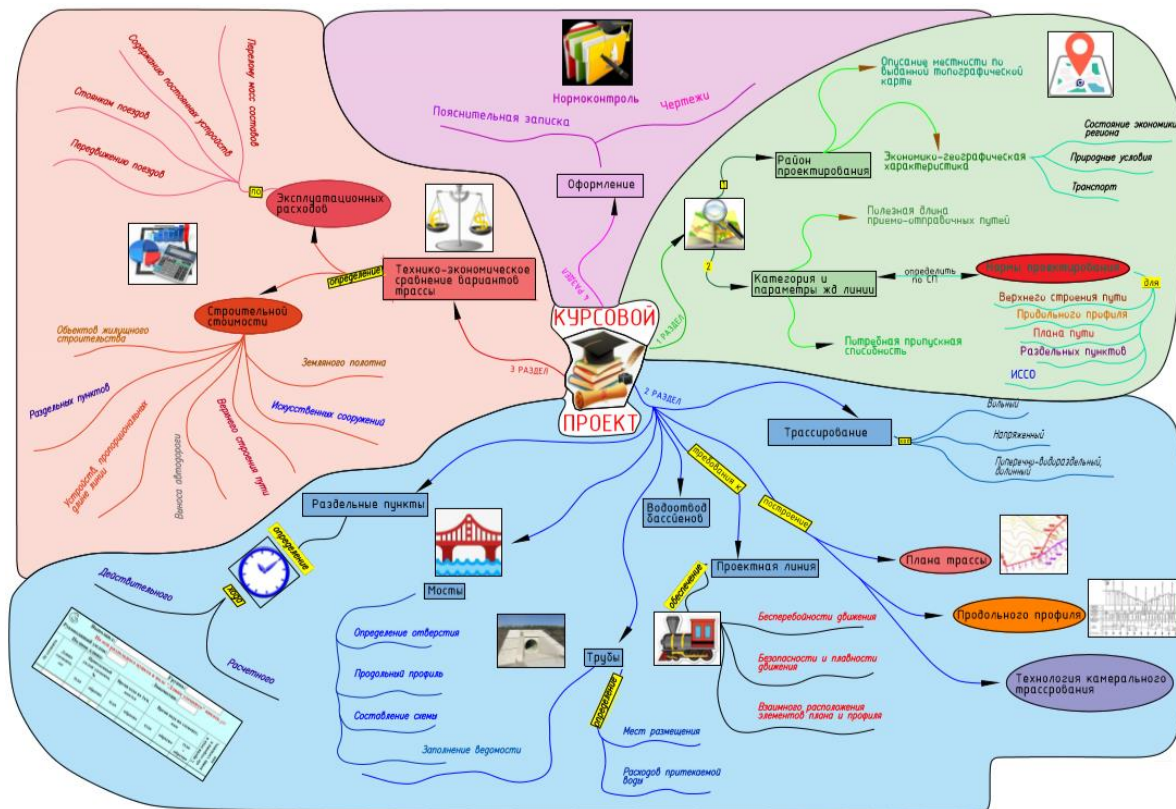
КУРСОВОЙ ПРОЕКТ

4 РАЗДЕЛ
Оформление
Пояснительная записка
Нормоконтроль
Чертежи

1 РАЗДЕЛ
Район проектирования
Описание местности по выданной топографической карте
Экономико-географическая характеристика
Состояние экономики региона
Природные условия
Транспорт
Полезная длина приемо-отправочных путей
Категория и параметры жд линии
определить по СП
Нормы проектирования
для
Верхнего строения пути
Продольного профиля
Плана пути
Раздельных пунктов
ИССО
Потребная пропускная способность

3 РАЗДЕЛ
Технико-экономическое сравнение вариантов трассы
определение
Эксплуатационных расходов
по
Передвижению поездов
Стоянкам поездов
Содержанию постоянных устройств
Переломах масс составов
Строительной стоимости
Объектов жилищного строительства
Раздельных пунктов
Устройств, пропорциональных длине линии
Выноса автодороги
Верхнего строения пути
Искусственных сооружений
Земляного полотна

2 РАЗДЕЛ
Трассирование
Вольный
Напряженный
Поперечно-водораздельный, вольный
Раздельные пункты
определение
Действительного
норм
Расчетного
Мосты
Определение отверстия
Продольный профиль
Составление схемы
Заполнение ведомости
Водоотвод бассейнов
Трубы
определение
Мест размещения
Расходов притекаемой воды
требования к
Проектная линия
обеспечение
Бесперебойности движения
Безопасности и плавности движения
Взаимного расположения элементов плана и профиля
построение
Плана трассы
Продольного профиля
Технология камерального трассирования